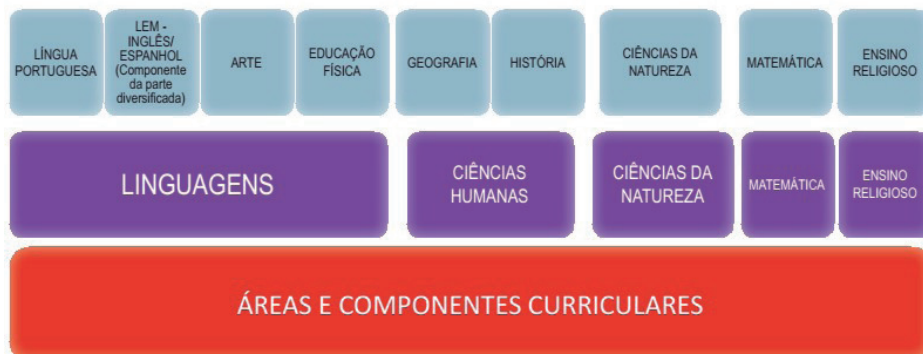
LÍNGUA PORTUGUESA

LEM - INGLÊS/ ESPANHOL (Componente da parte diversificada)

ARTE

EDUCAÇÃO FÍSICA

GEOGRAFIA

HISTÓRIA

CIÊNCIAS DA NATUREZA

MATEMÁTICA

ENSINO RELIGIOSO

LINGUAGENS

CIÊNCIAS HUMANAS

CIÊNCIAS DA NATUREZA

MATEMÁTICA

ENSINO RELIGIOSO

ÁREAS E COMPONENTES CURRICULARES